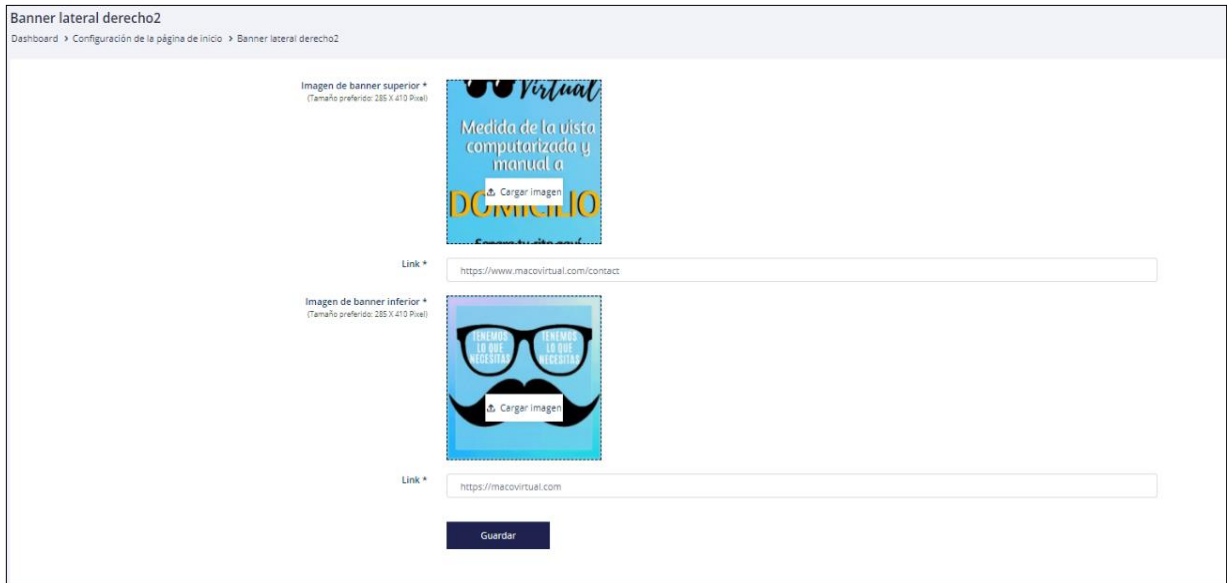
Banner lateral derecho2

Dashboard › Configuración de la página de inicio › Banner lateral derecho2

Imagen de banner superior *
(Tamaño preferido: 285 X 410 Pixel)

Virtual
Medida de la vista computarizada y manual a
Cargar imagen
DOMICILIO
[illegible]

Link *
https://www.macovirtual.com/contact

Imagen de banner inferior *
(Tamaño preferido: 285 X 410 Pixel)

TENEMOS LO QUE NECESITAS
TENEMOS LO QUE NECESITAS
Cargar imagen

Link *
https://macovirtual.com

Guardar